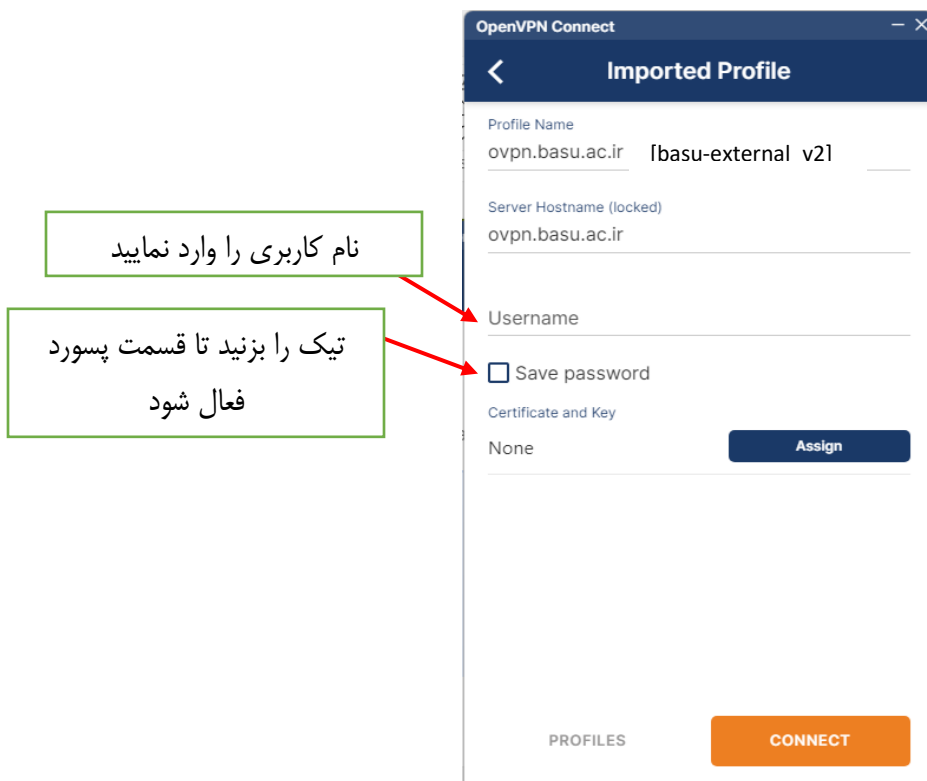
OpenVPN Connect

Imported Profile

Profile Name
ovpn.basu.ac.ir [basu-external v2]

Server Hostname (locked)
ovpn.basu.ac.ir

نام کاربری را وارد نمایید

Username

تیک را بزنید تا قسمت پسورد فعال شود

Save password

Certificate and Key
None
Assign

PROFILES
CONNECT